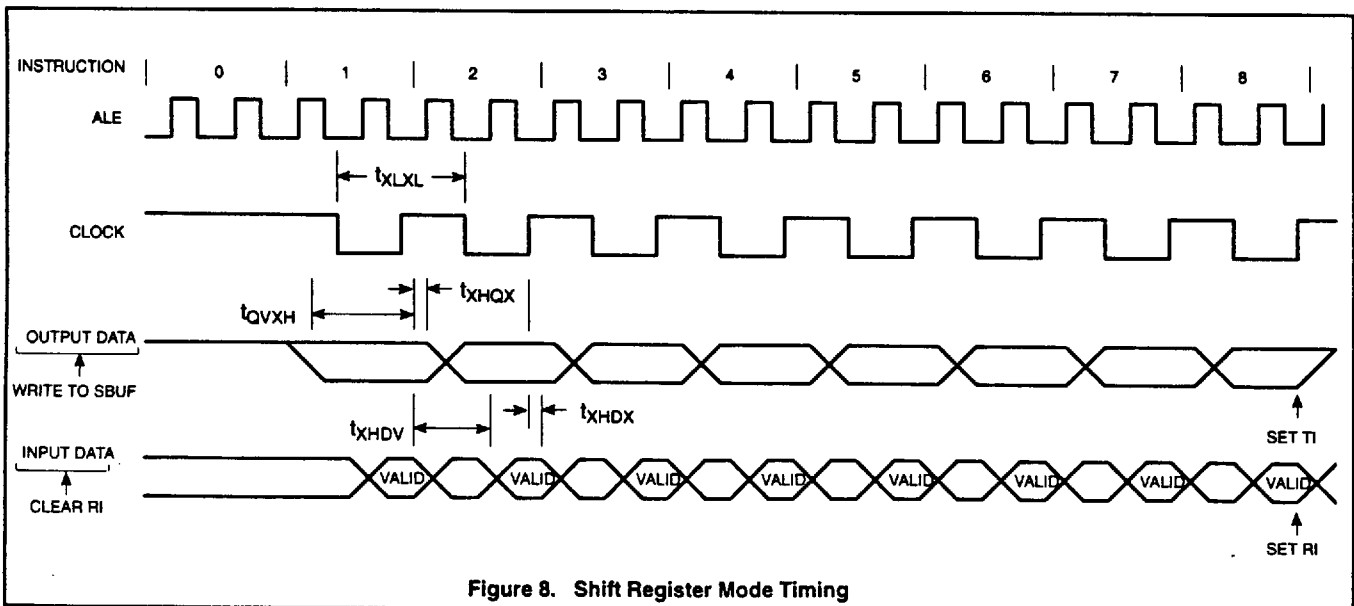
INSTRUCTION 0 1 2 3 4 5 6 7 8

ALE

$t_{XLXL}$

CLOCK

$t_{QVXH}$

$t_{XHQX}$

OUTPUT DATA

WRITE TO SBUF

$t_{XHDV}$

$t_{XHDX}$

SET TI

INPUT DATA

VALID VALID VALID VALID VALID VALID VALID VALID VALID

CLEAR RI

SET RI

Figure 8. Shift Register Mode Timing